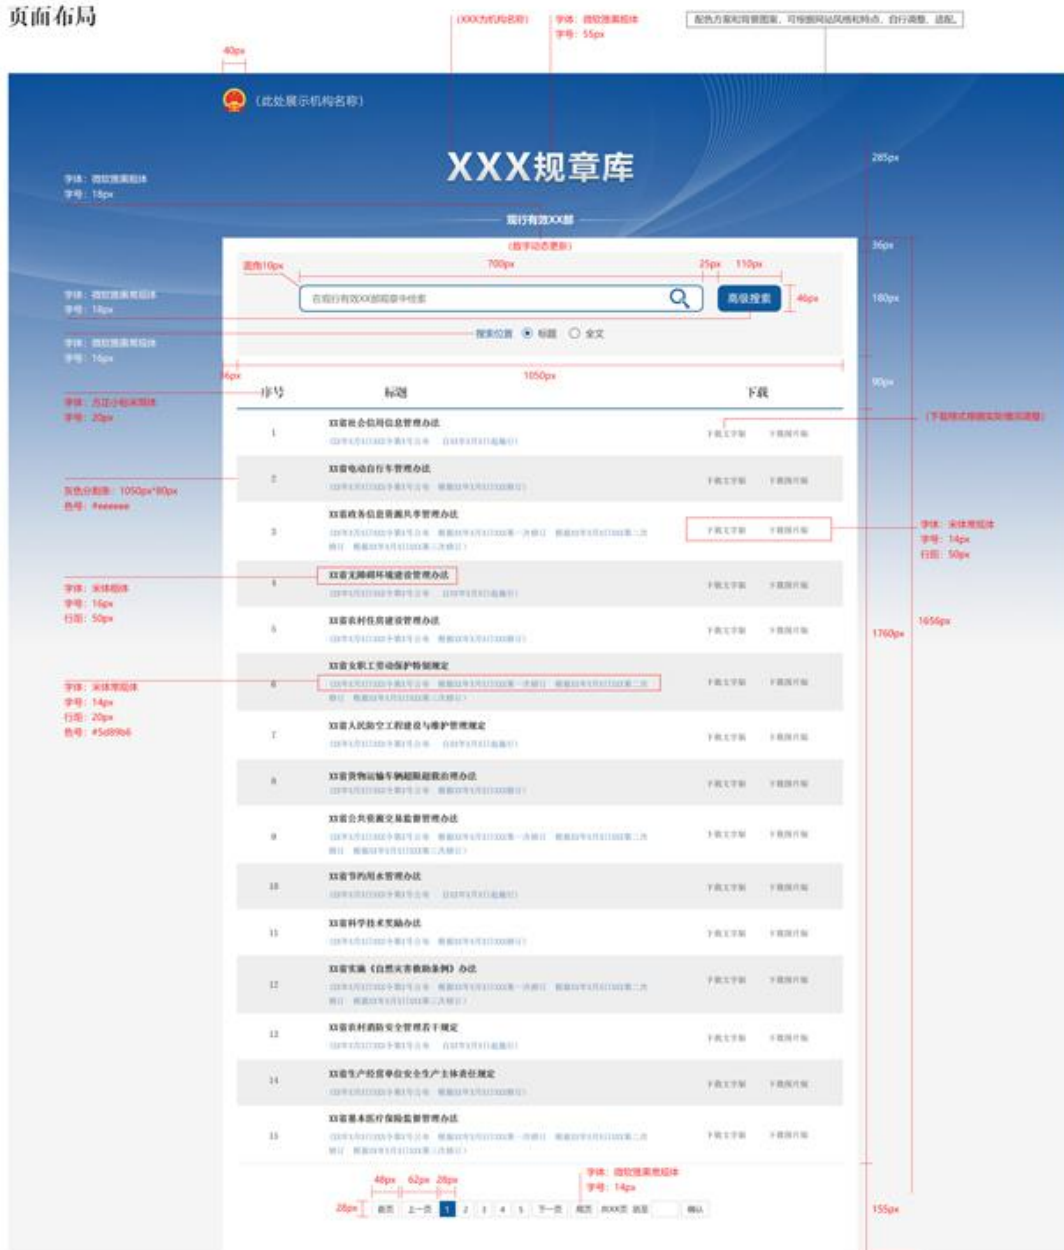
页面布局

（XXX为机构名称）

字体：微软雅黑粗体
字号：55px

配色方案和背景图案，可根据网站风格和特点，自行调整、适配。

40px

（此处展示机构名称）

XXX规章库

285px

字体：微软雅黑粗体
字号：18px

现行有效XX部

（数字动态更新）

36px

圆角10px

700px

25px 110px

字体：微软雅黑粗体
字号：18px

在现行有效XX部规章中检索

高级搜索

46px

180px

字体：微软雅黑常规体
字号：16px

搜索位置 标题 全文

36px

1050px

90px

字体：方正小标宋简体
字号：20px

序号 标题 下载

（下载样式根据实际情况调整）

| 序号 | 标题 | 下载 |
|---|---|---|
| 1 | XX省社会信用信息管理办法 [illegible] | 下载文字版 下载图片版 |
| 2 | XX省电动自行车管理办法 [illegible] | 下载文字版 下载图片版 |
| 3 | XX省政务信息资源共享管理办法 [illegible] | 下载文字版 下载图片版 |
| 4 | XX省无障碍环境建设管理办法 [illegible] | 下载文字版 下载图片版 |
| 5 | XX省农村住房建设管理办法 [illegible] | 下载文字版 下载图片版 |
| 6 | XX省女职工劳动保护特别规定 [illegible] | 下载文字版 下载图片版 |
| 7 | XX省人民防空工程建设与维护管理规定 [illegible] | 下载文字版 下载图片版 |
| 8 | XX省货物运输车辆超限超载治理办法 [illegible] | 下载文字版 下载图片版 |
| 9 | XX省公共资源交易监督管理办法 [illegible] | 下载文字版 下载图片版 |
| 10 | XX省节约用水管理办法 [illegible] | 下载文字版 下载图片版 |
| 11 | XX省科学技术奖励办法 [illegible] | 下载文字版 下载图片版 |
| 12 | XX省实施《自然灾害救助条例》办法 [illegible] | 下载文字版 下载图片版 |
| 13 | XX省农村消防安全管理若干规定 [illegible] | 下载文字版 下载图片版 |
| 14 | XX省生产经营单位安全生产主体责任规定 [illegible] | 下载文字版 下载图片版 |
| 15 | XX省基本医疗保险监督管理办法 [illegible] | 下载文字版 下载图片版 |

灰色分割条：1050px*80px
色号：#eeeeee

字体：宋体粗体
字号：16px
行距：50px

字体：宋体常规体
字号：14px
行距：20px
色号：#5d89b6

字体：宋体常规体
字号：14px
行距：50px

1656px

1760px

48px 62px 28px

28px

字体：微软雅黑常规体
字号：14px

首页 上一页 1 2 3 4 5 下一页 尾页 共XX页 跳至 确认

155px